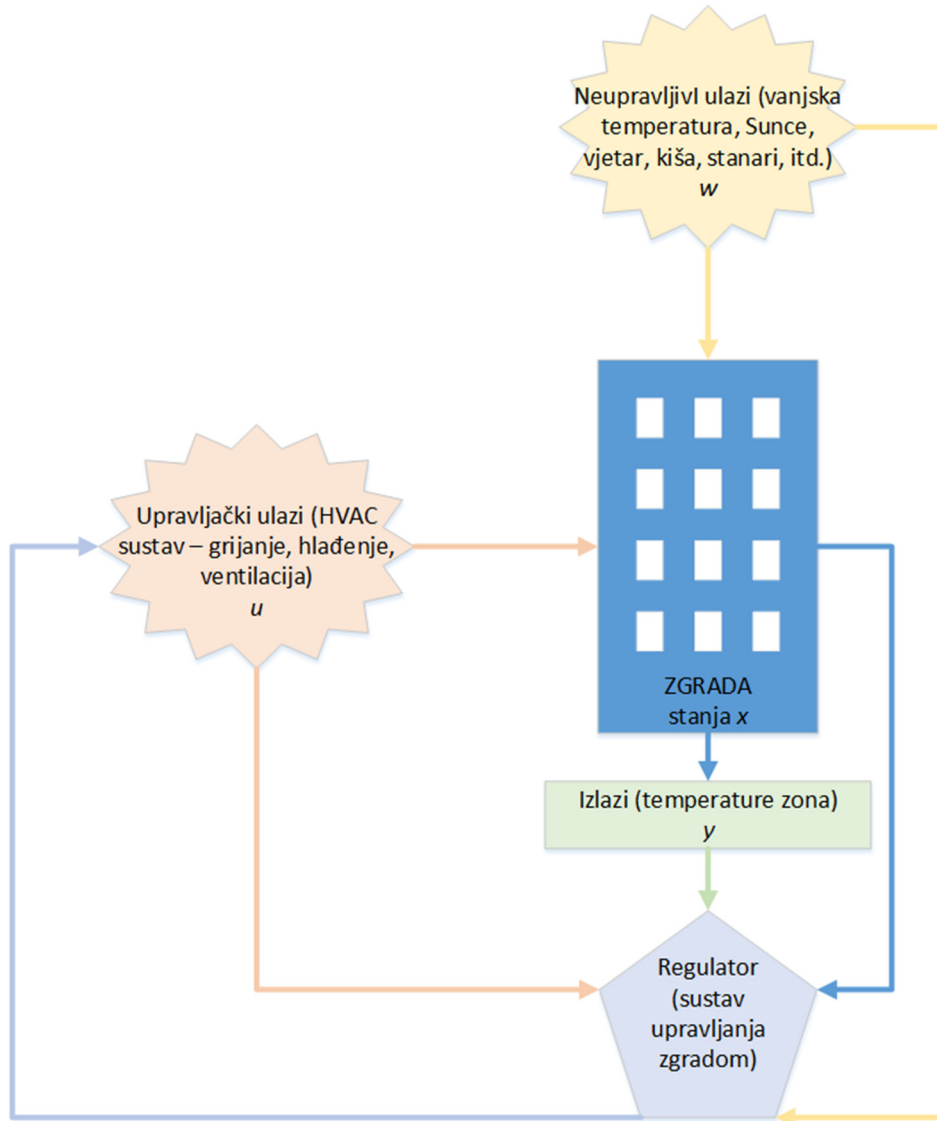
Neupravljivl ulazi (vanjska temperatura, Sunce, vjetar, kiša, stanari, itd.)
*w*

Upravljački ulazi (HVAC sustav – grijanje, hlađenje, ventilacija)
*u*

ZGRADA
stanja *x*

Izlazi (temperature zona)
*y*

Regulator (sustav upravljanja zgradom)